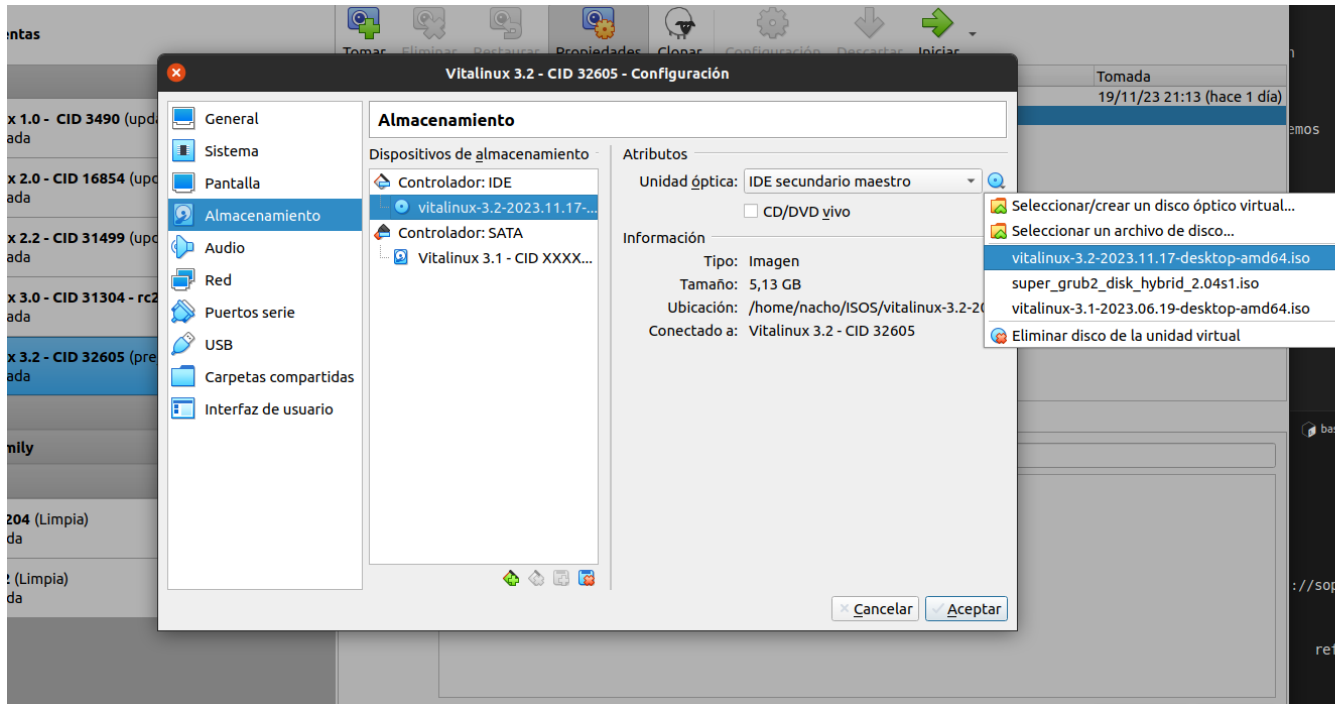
entas

Tomar Eliminar Restaurar Propiedades Clonar Configuración Descartar Iniciar

x 1.0 - CID 3490 (upd
ada
x 2.0 - CID 16854 (upd
ada
x 2.2 - CID 31499 (upd
ada
x 3.0 - CID 31304 - rc2
ada
x 3.2 - CID 32605 (pre
ada

mily

204 (Limpia)
ada
2 (Limpia)
ada

Tomada
19/11/23 21:13 (hace 1 día)

n
emos
bas
://sop
ref

Vitalinux 3.2 - CID 32605 - Configuración

General
Sistema
Pantalla
Almacenamiento
Audio
Red
Puertos serie
USB
Carpetas compartidas
Interfaz de usuario

Almacenamiento

Dispositivos de almacenamiento
Controlador: IDE
vitalinux-3.2-2023.11.17-...
Controlador: SATA
Vitalinux 3.1 - CID XXXX...

Atributos
Unidad óptica: IDE secundario maestro
CD/DVD vivo

Información
Tipo: Imagen
Tamaño: 5,13 GB
Ubicación: /home/nacho/ISOS/vitalinux-3.2-20
Conectado a: Vitalinux 3.2 - CID 32605

Seleccionar/crear un disco óptico virtual...
Seleccionar un archivo de disco...
vitalinux-3.2-2023.11.17-desktop-amd64.iso
super_grub2_disk_hybrid_2.04s1.iso
vitalinux-3.1-2023.06.19-desktop-amd64.iso
Eliminar disco de la unidad virtual

Cancelar
Aceptar